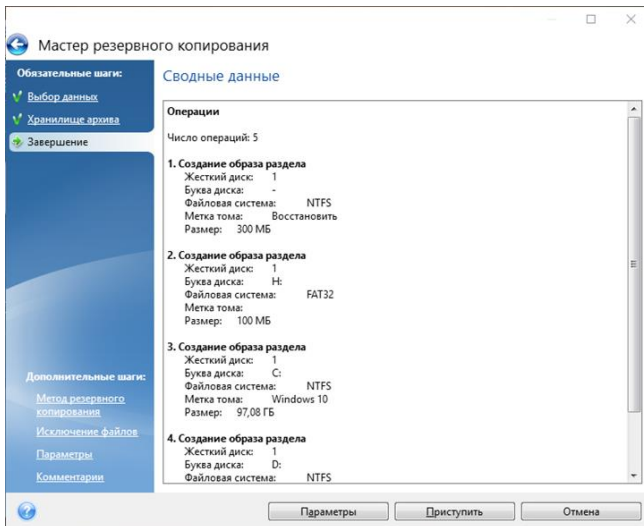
Мастер резервного копирования

Обязательные шаги:
Выбор данных
Хранилище архива
Завершение

Дополнительные шаги:
Метод резервного копирования
Исключение файлов
Параметры
Комментарии

Сводные данные

Операции

Число операций: 5

1. Создание образа раздела
Жесткий диск: 1
Буква диска: -
Файловая система: NTFS
Метка тома: Восстановить
Размер: 300 МБ

2. Создание образа раздела
Жесткий диск: 1
Буква диска: H:
Файловая система: FAT32
Метка тома:
Размер: 100 МБ

3. Создание образа раздела
Жесткий диск: 1
Буква диска: C:
Файловая система: NTFS
Метка тома: Windows 10
Размер: 97,08 ГБ

4. Создание образа раздела
Жесткий диск: 1
Буква диска: D:
Файловая система: NTFS

Параметры
Приступить
Отмена